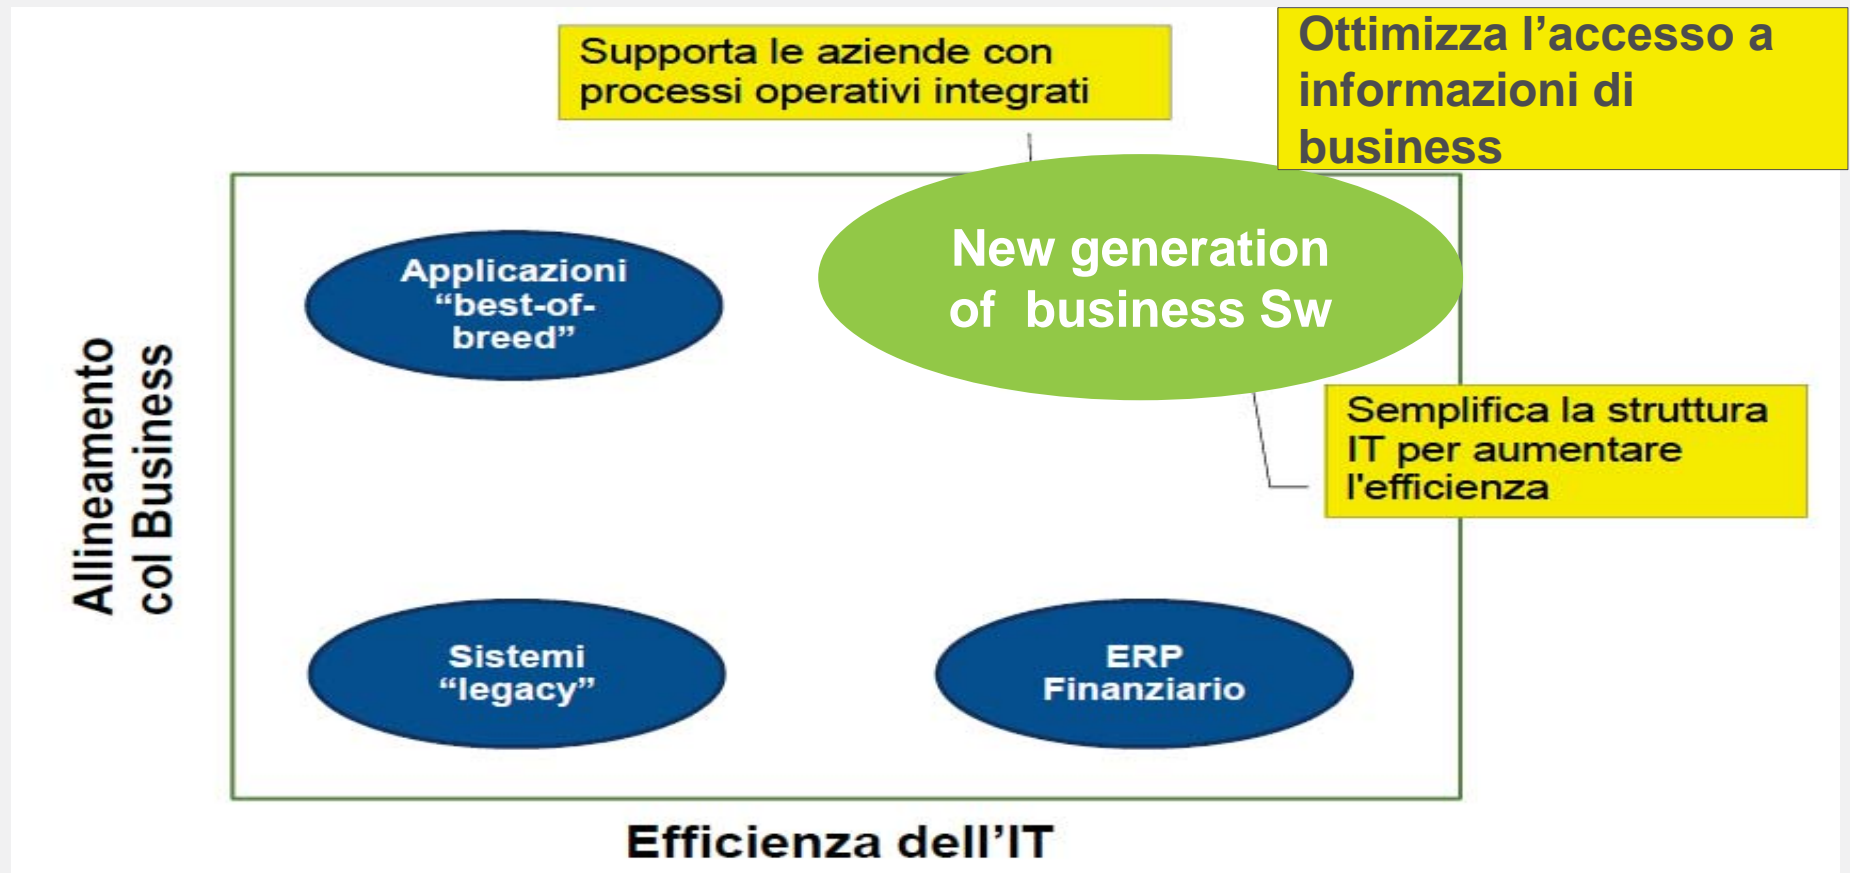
Supporta le aziende con processi operativi integrati

Ottimizza l’accesso a informazioni di business

Applicazioni “best-of-breed”

New generation of business Sw

Semplifica la struttura IT per aumentare l'efficienza

Allineamento col Business

Sistemi “legacy”

ERP Finanziario

Efficienza dell’IT